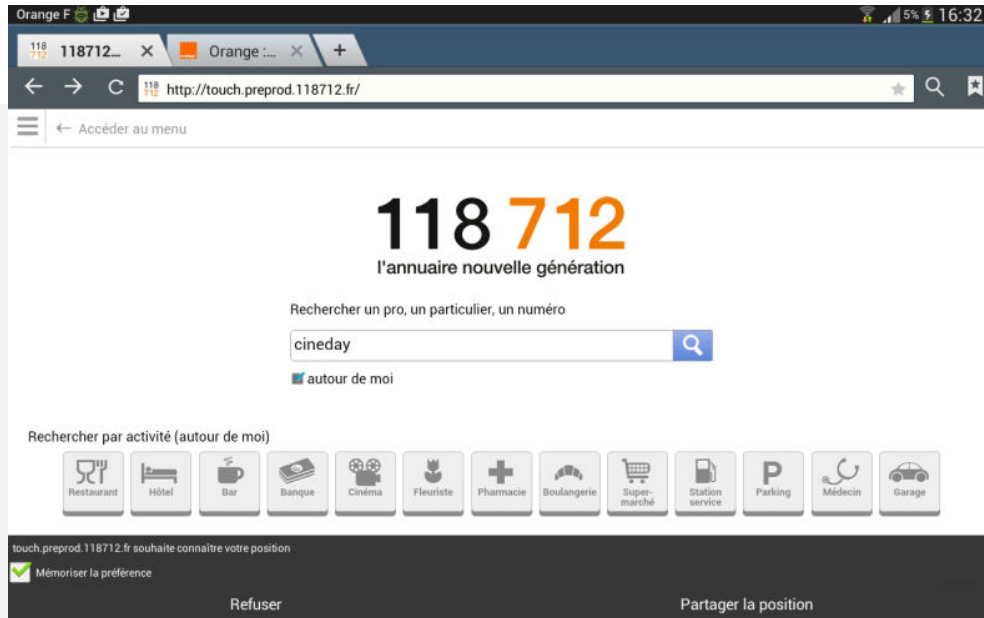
Orange F 5% 16:32

118712... ×  Orange :... ×  +

http://touch.preprod.118712.fr/

← Accéder au menu

118 712
l'annuaire nouvelle génération

Rechercher un pro, un particulier, un numéro

cineday

autour de moi

Rechercher par activité (autour de moi)

Restaurant
Hôtel
Bar
Banque
Cinéma
Fleuriste
Pharmacie
Boulangerie
Super-marché
Station service
Parking
Médecin
Garage

touch.preprod.118712.fr souhaite connaître votre position

Mémoriser la préférence

Refuser

Partager la position